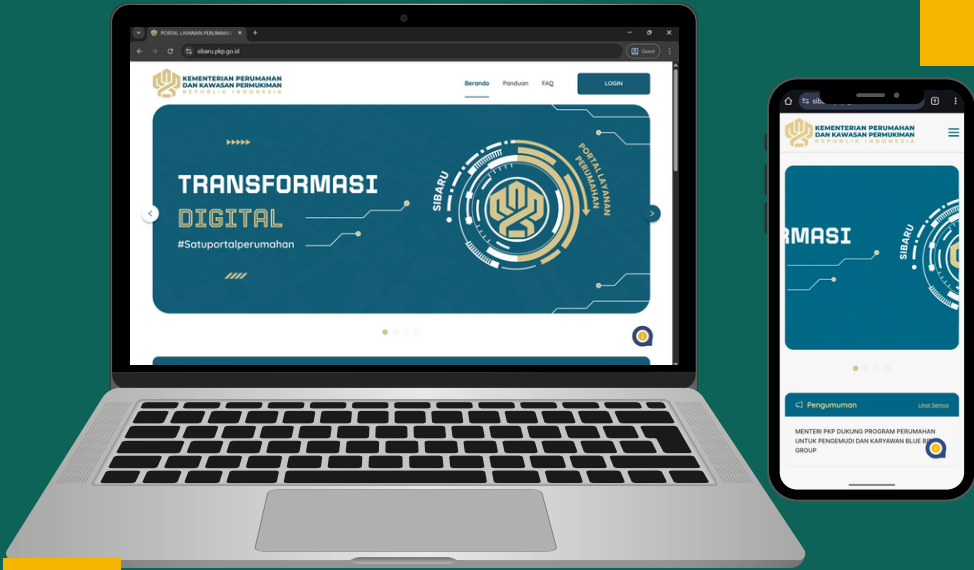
PORTAL LAYANAN PERUMAHAN

sibaru.pkp.go.id

Guest

KEMENTERIAN PERUMAHAN DAN KAWASAN PERMUKIMAN
REPUBLIK INDONESIA

Beranda Panduan FAQ

LOGIN

TRANSFORMASI
DIGITAL
#Satuportalperumahan

SIBARU
PORTAL LAYANAN PERUMAHAN

sibaru

KEMENTERIAN PERUMAHAN DAN KAWASAN PERMUKIMAN
REPUBLIK INDONESIA

RMASI

SIBARU

Pengumuman

Lihat Semua

MENTERI PKP DUKUNG PROGRAM PERUMAHAN UNTUK PENGEMUDI DAN KARYAWAN BLUE B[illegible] GROUP